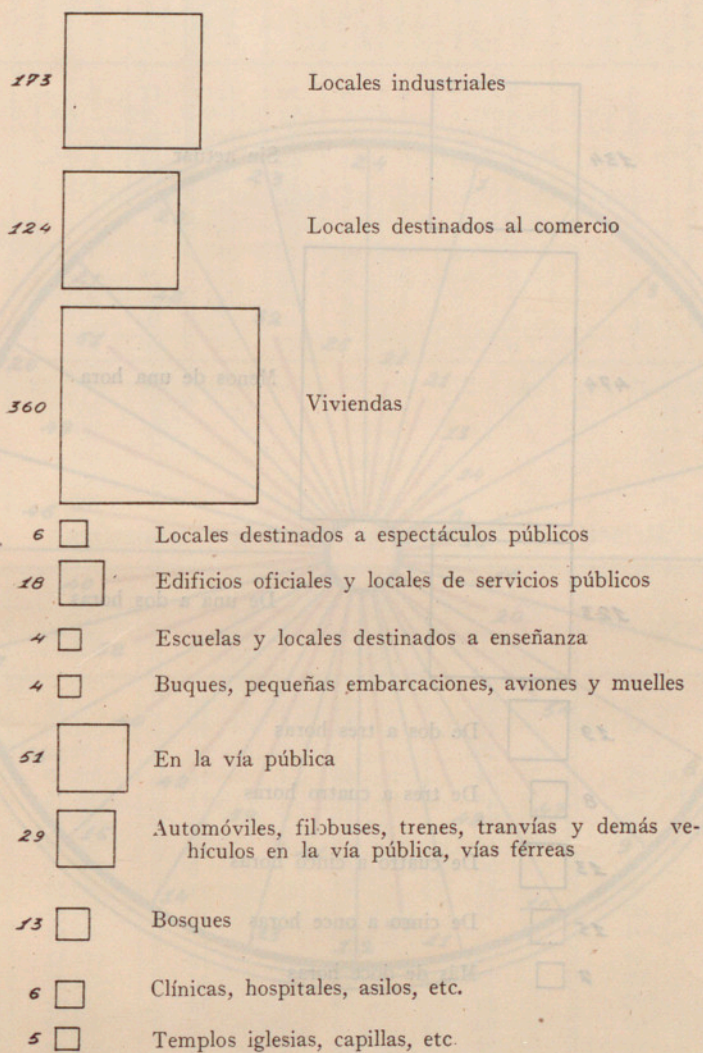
173 Locales industriales

124 Locales destinados al comercio

360 Viviendas

6 Locales destinados a espectáculos públicos

18 Edificios oficiales y locales de servicios públicos

4 Escuelas y locales destinados a enseñanza

4 Buques, pequeñas embarcaciones, aviones y muelles

51 En la vía pública

29 Automóviles, filobuses, trenes, tranvías y demás vehículos en la vía pública, vías férreas

13 Bosques

6 Clínicas, hospitales, asilos, etc.

5 Templos iglesias, capillas, etc.